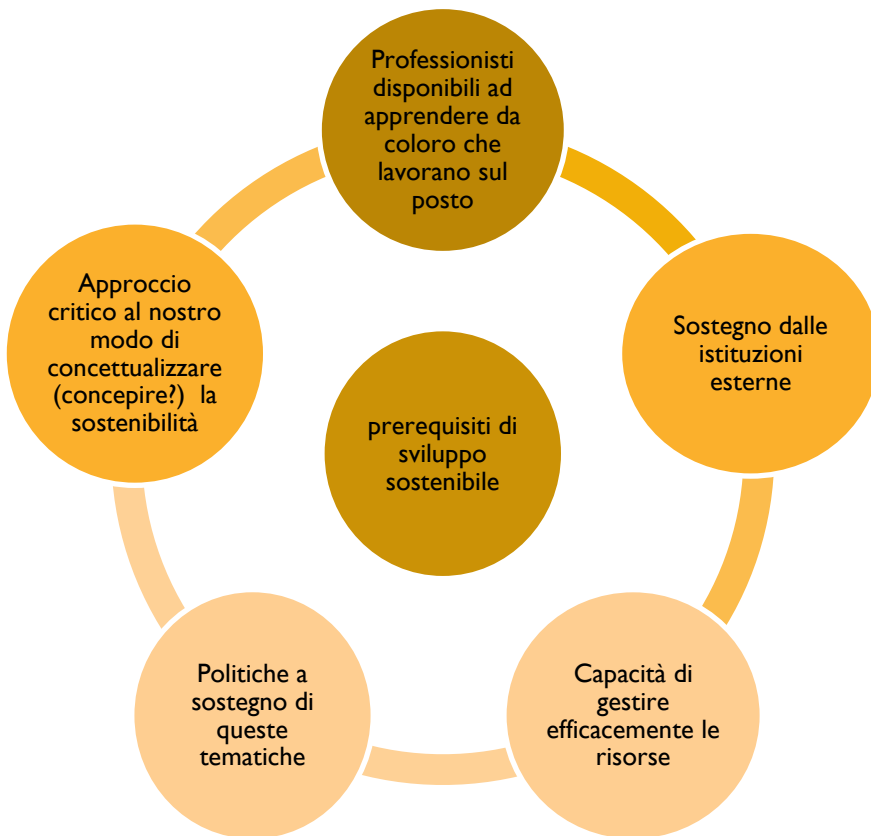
Professionisti disponibili ad apprendere da coloro che lavorano sul posto

Sostegno dalle istituzioni esterne

Capacità di gestire efficacemente le risorse

Politiche a sostegno di queste tematiche

Approccio critico al nostro modo di concettualizzare (concepire?) la sostenibilità

prerequisiti di sviluppo sostenibile